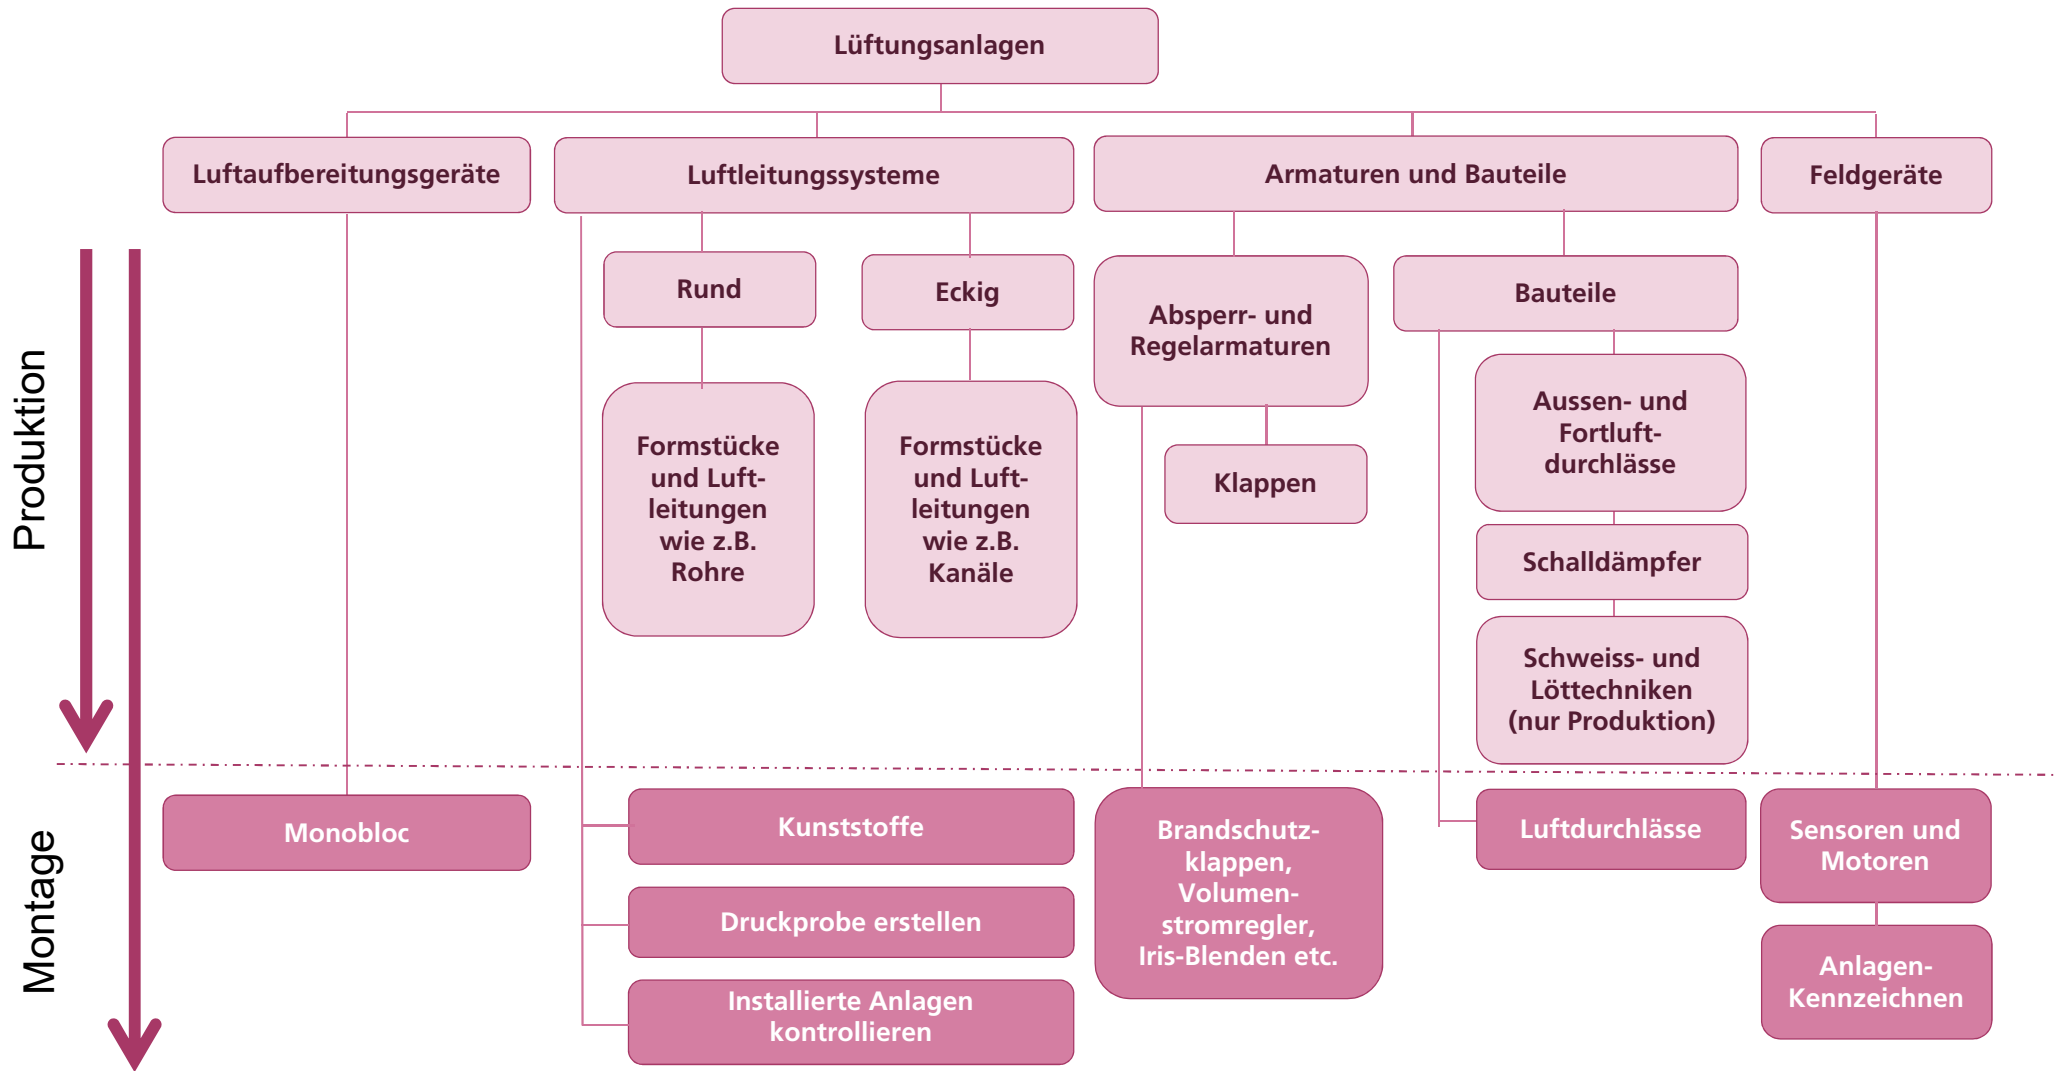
Lüftungsanlagen

Luftaufbereitungsgeräte

Luftleitungssysteme

Armaturen und Bauteile

Feldgeräte

Produktion

Rund

Eckig

Absperr- und Regelarmaturen

Bauteile

Formstücke und Luftleitungen wie z.B. Rohre

Formstücke und Luftleitungen wie z.B. Kanäle

Klappen

Aussen- und Fortluftdurchlässe

Schalldämpfer

Schweiss- und Löttechniken (nur Produktion)

Montage

Monobloc

Kunststoffe

Druckprobe erstellen

Installierte Anlagen kontrollieren

Brandschutzklappen, Volumenstromregler, Iris-Blenden etc.

Luftdurchlässe

Sensoren und Motoren

Anlagen-Kennzeichnen